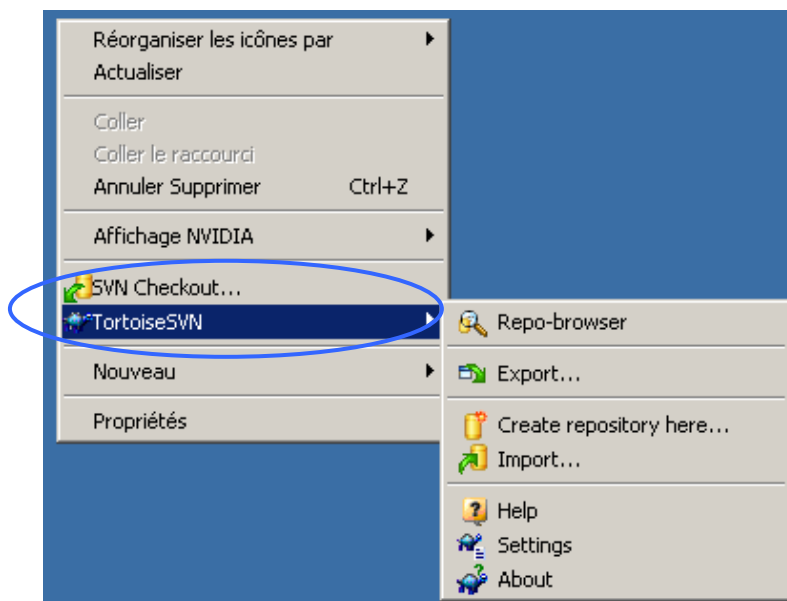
Réorganiser les icônes par
Actualiser

Coller
Coller le raccourci
Annuler Supprimer Ctrl+Z

Affichage NVIDIA

SVN Checkout...
TortoiseSVN

Nouveau

Propriétés

Repo-browser

Export...

Create repository here...
Import...

Help
Settings
About